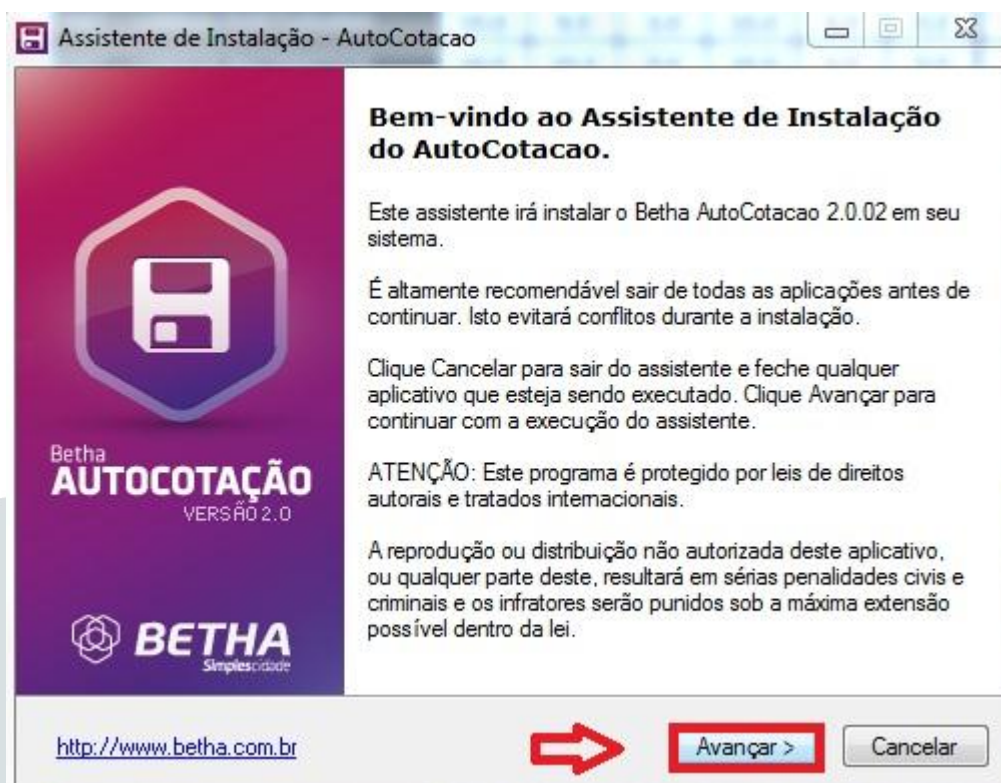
Assistente de Instalação - AutoCotacao

Betha
AUTOCOTAÇÃO
VERSÃO 2.0

BETHA
Simplescidade

Bem-vindo ao Assistente de Instalação do AutoCotacao.

Este assistente irá instalar o Betha AutoCotacao 2.0.02 em seu sistema.

É altamente recomendável sair de todas as aplicações antes de continuar. Isto evitará conflitos durante a instalação.

Clique Cancelar para sair do assistente e feche qualquer aplicativo que esteja sendo executado. Clique Avançar para continuar com a execução do assistente.

ATENÇÃO: Este programa é protegido por leis de direitos autorais e tratados internacionais.

A reprodução ou distribuição não autorizada deste aplicativo, ou qualquer parte deste, resultará em sérias penalidades civis e criminais e os infratores serão punidos sob a máxima extensão possível dentro da lei.

http://www.betha.com.br

Avançar >

Cancelar